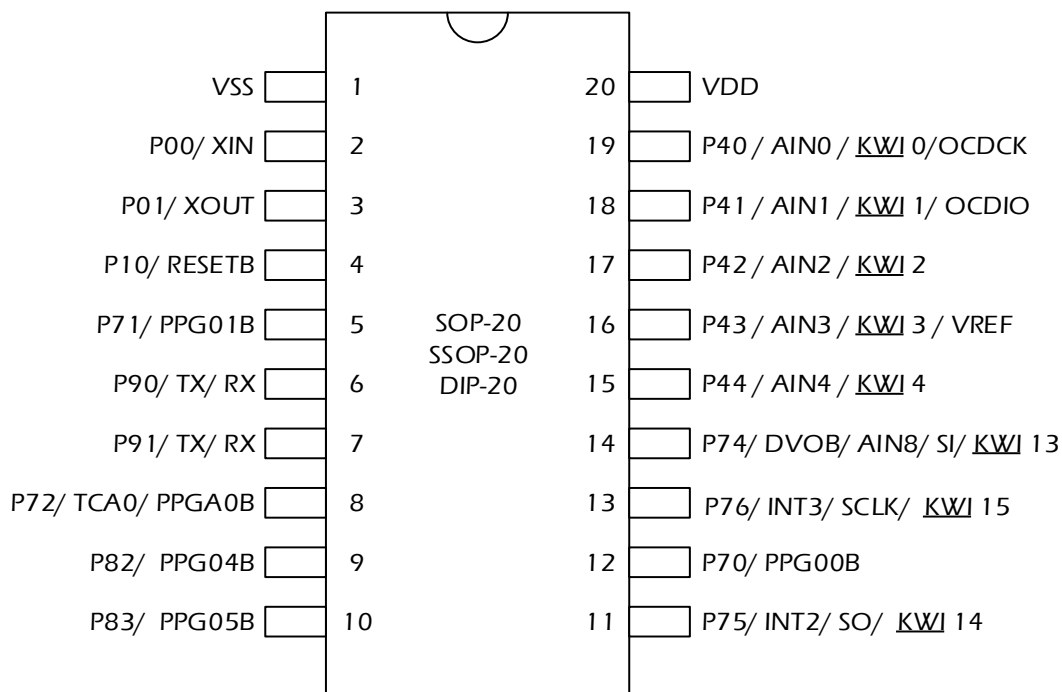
VSS 1
P00/ XIN 2
P01/ XOUT 3
P10/ RESETB 4
P71/ PPG01B 5
P90/ TX/ RX 6
P91/ TX/ RX 7
P72/ TCA0/ PPGA0B 8
P82/ PPG04B 9
P83/ PPG05B 10

SOP-20
SSOP-20
DIP-20

20 VDD
19 P40 / AIN0 / KWI 0/OCDCK
18 P41 / AIN1 / KWI 1/ OCDIO
17 P42 / AIN2 / KWI 2
16 P43 / AIN3 / KWI 3 / VREF
15 P44 / AIN4 / KWI 4
14 P74/ DVOB/ AIN8/ SI/ KWI 13
13 P76/ INT3/ SCLK/ KWI 15
12 P70/ PPG00B
11 P75/ INT2/ SO/ KWI 14